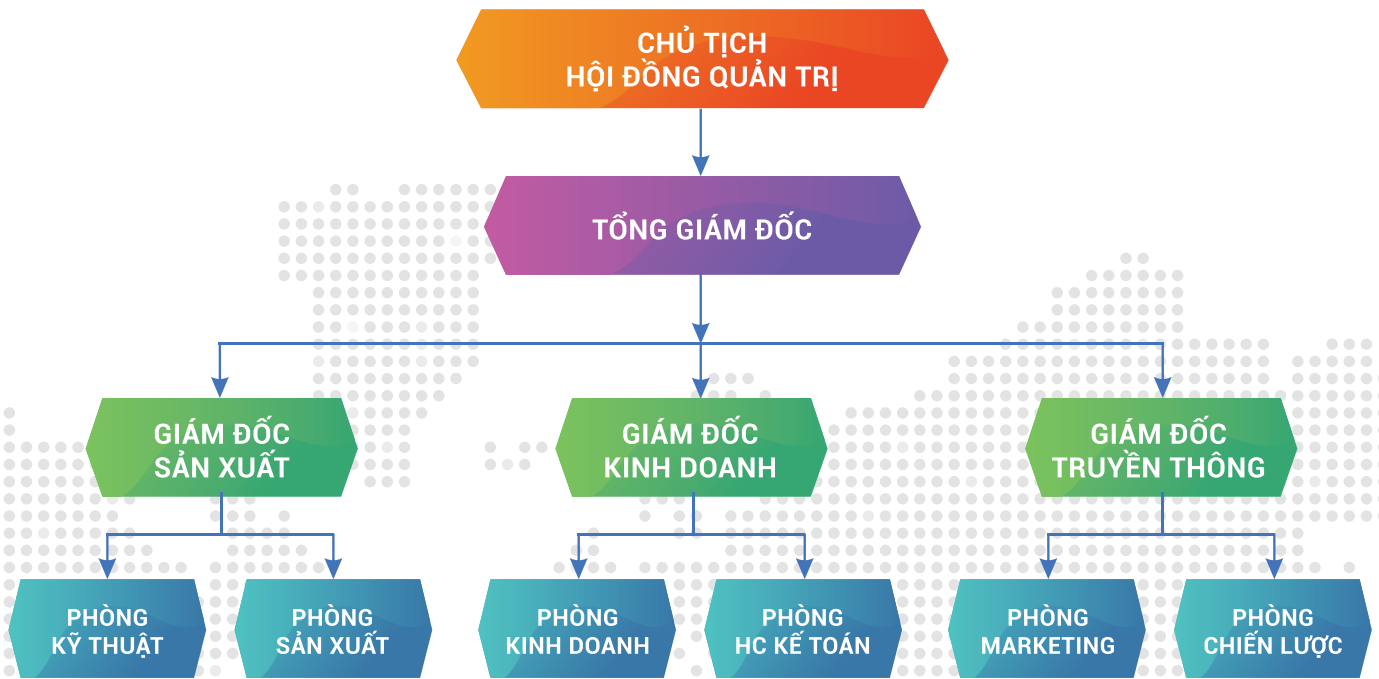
CHỦ TỊCH
HỘI ĐỒNG QUẢN TRỊ

TỔNG GIÁM ĐỐC

GIÁM ĐỐC
SẢN XUẤT

GIÁM ĐỐC
KINH DOANH

GIÁM ĐỐC
TRUYỀN THÔNG

PHÒNG
KỸ THUẬT

PHÒNG
SẢN XUẤT

PHÒNG
KINH DOANH

PHÒNG
HC KẾ TOÁN

PHÒNG
MARKETING

PHÒNG
CHIẾN LƯỢC